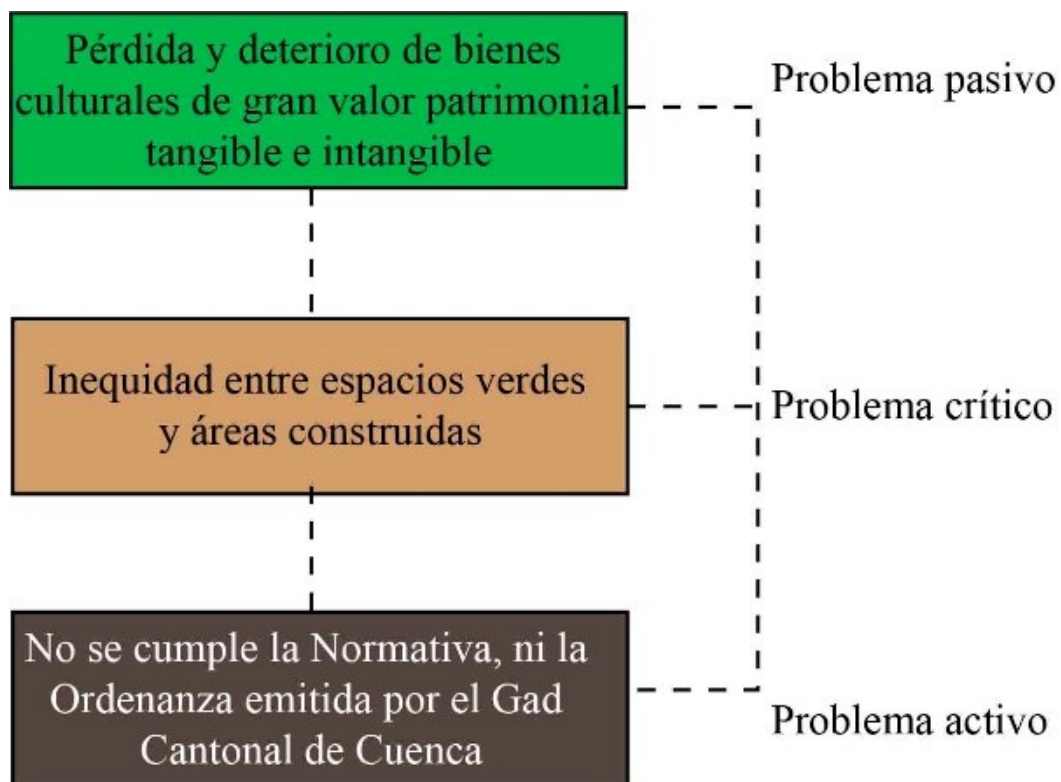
Pérdida y deterioro de bienes culturales de gran valor patrimonial tangible e intangible

Problema pasivo

Inequidad entre espacios verdes y áreas construidas

Problema crítico

No se cumple la Normativa, ni la Ordenanza emitida por el Gad Cantonal de Cuenca

Problema activo